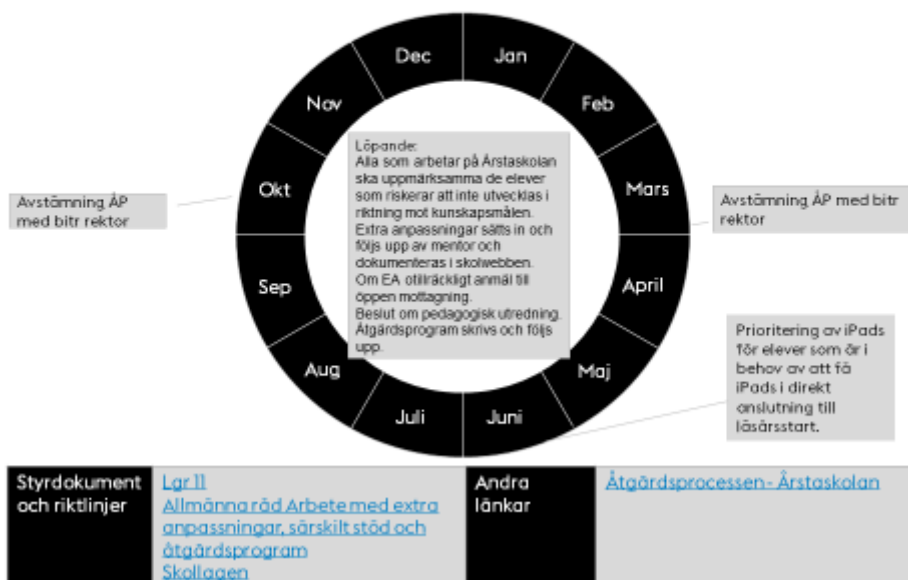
Dec
Jan
Feb
Mars
April
Maj
Juni
Juli
Aug
Sep
Okt
Nov

Löpande:
Alla som arbetar på Årstaskolan ska uppmärksamma de elever som riskerar att inte utvecklas i riktning mot kunskapsmålen.
Extra anpassningar sätts in och följs upp av mentor och dokumenteras i skolwebben.
Om EA otillräckligt anmäl till öppen mottagning.
Beslut om pedagogisk utredning.
Åtgärdsprogram skrivs och följs upp.

Avstämning ÅP med bitr rektor

Avstämning ÅP med bitr rektor

Prioritering av iPads för elever som är i behov av att få iPads i direkt anslutning till läsårsstart.

| Styrdokument och riktlinjer | Lgr 11<br>Allmänna råd Arbete med extra anpassningar, särskilt stöd och åtgärdsprogram<br>Skollagen | Andra länkar | Åtgärdsprocessen- Årstaskolan |
|---|---|---|---|